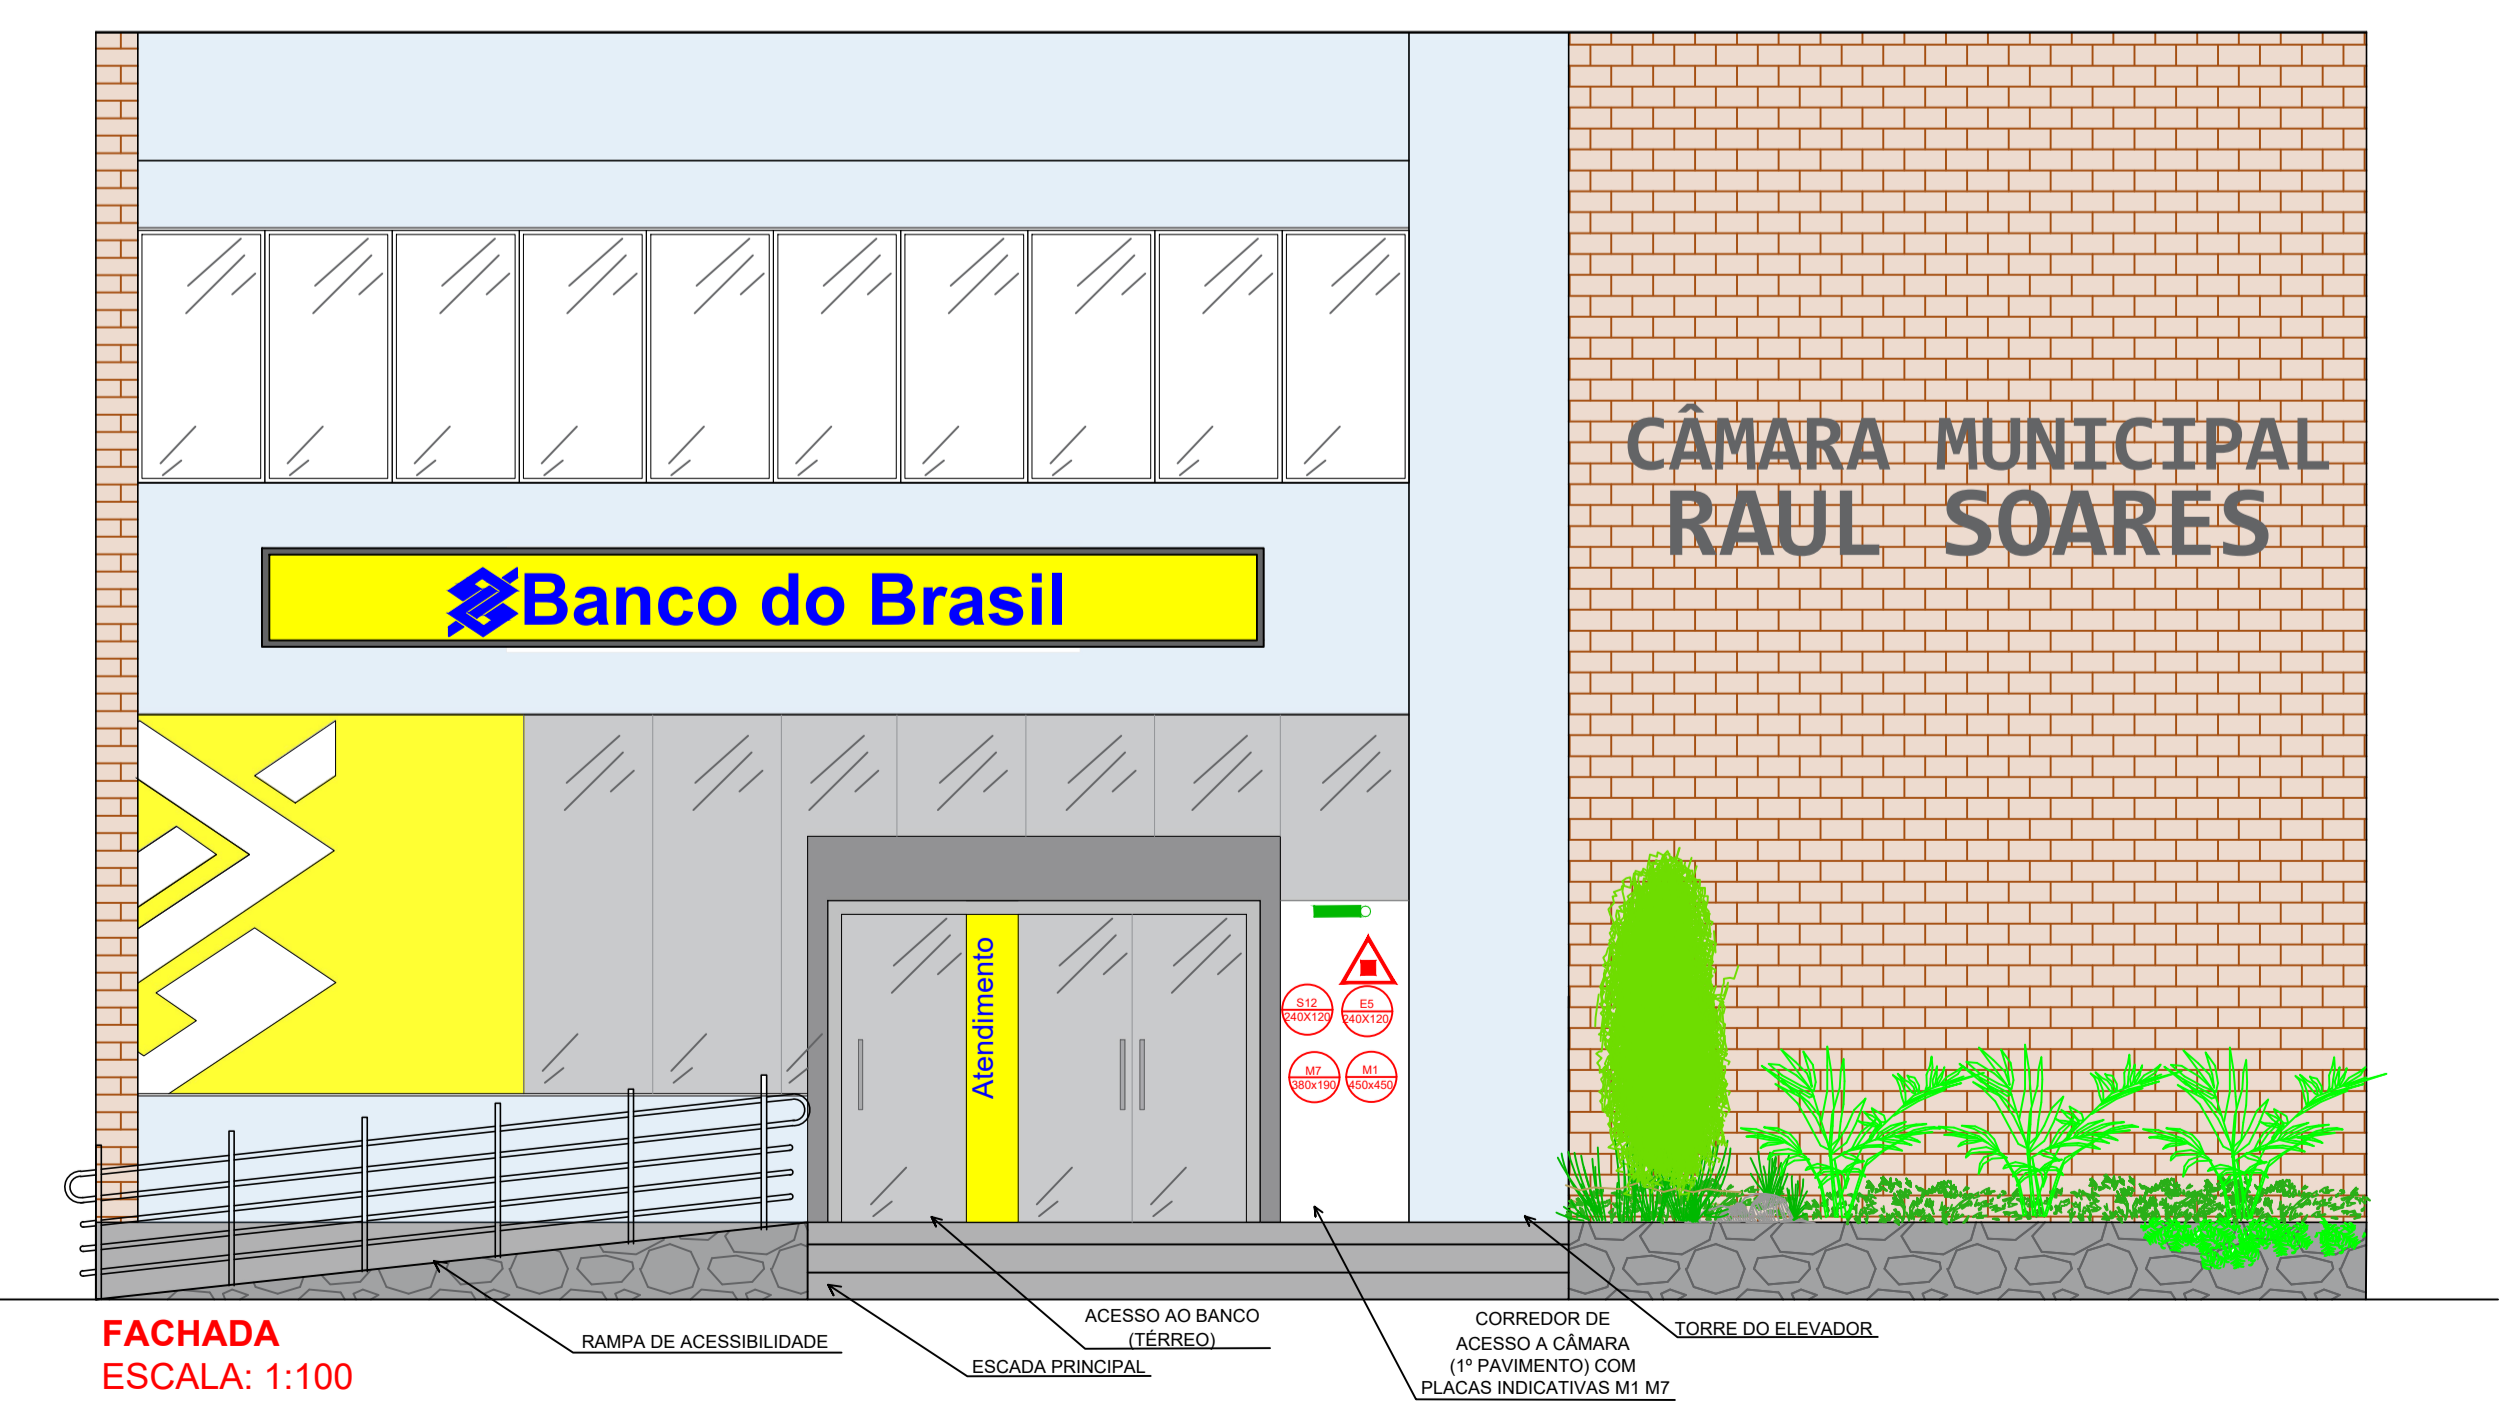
CÂMARA MUNICIPAL
RAUL SOARES

Banco do Brasil

Atendimento

S12
240X120

E5
240X120

M7
380x190

M1
450x450

FACHADA
ESCALA: 1:100

RAMPA DE ACESSIBILIDADE

ESCADA PRINCIPAL

ACESSO AO BANCO
(TÉRREO)

CORREDOR DE
ACESSO A CÂMARA
(1º PAVIMENTO) COM
PLACAS INDICATIVAS M1 M7

TORRE DO ELEVADOR